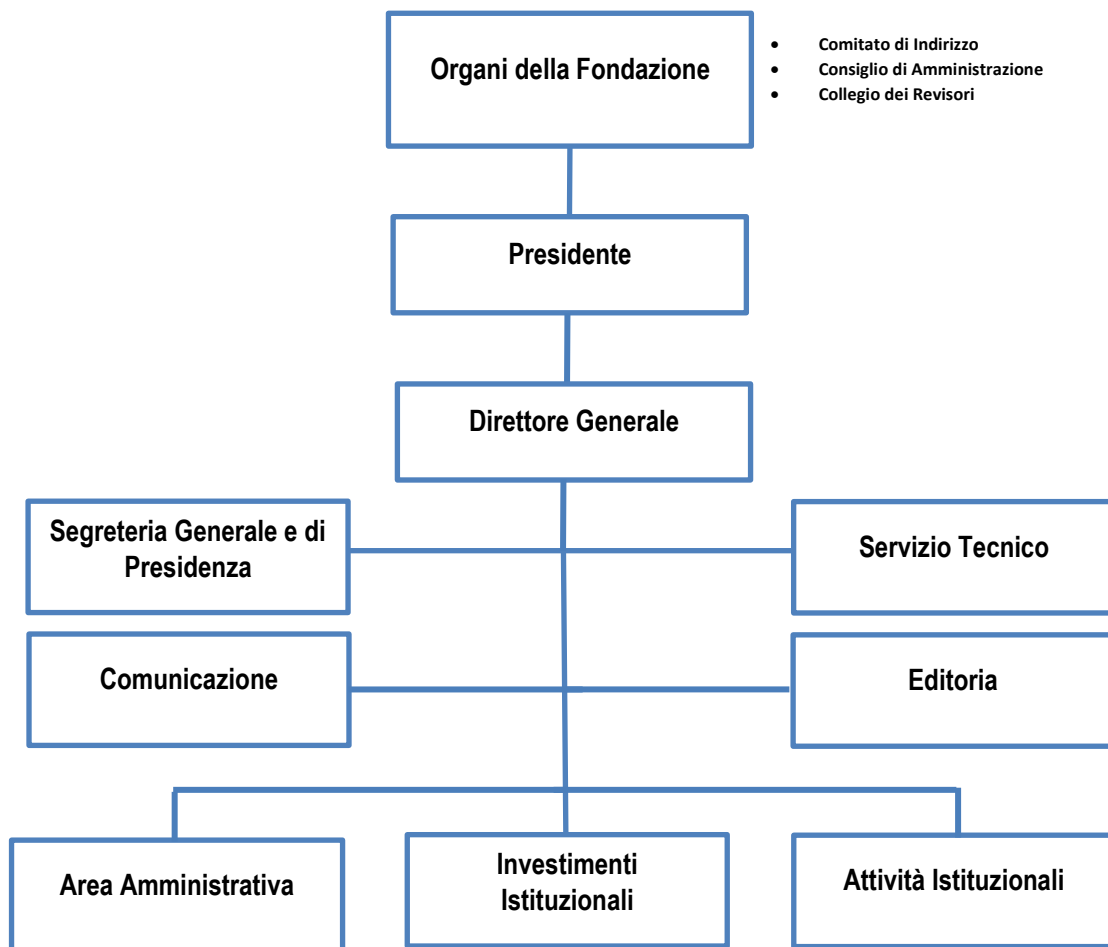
Organi della Fondazione

- Comitato di Indirizzo
- Consiglio di Amministrazione
- Collegio dei Revisori

Presidente

Direttore Generale

Segreteria Generale e di Presidenza

Servizio Tecnico

Comunicazione

Editoria

Area Amministrativa

Investimenti Istituzionali

Attività Istituzionali